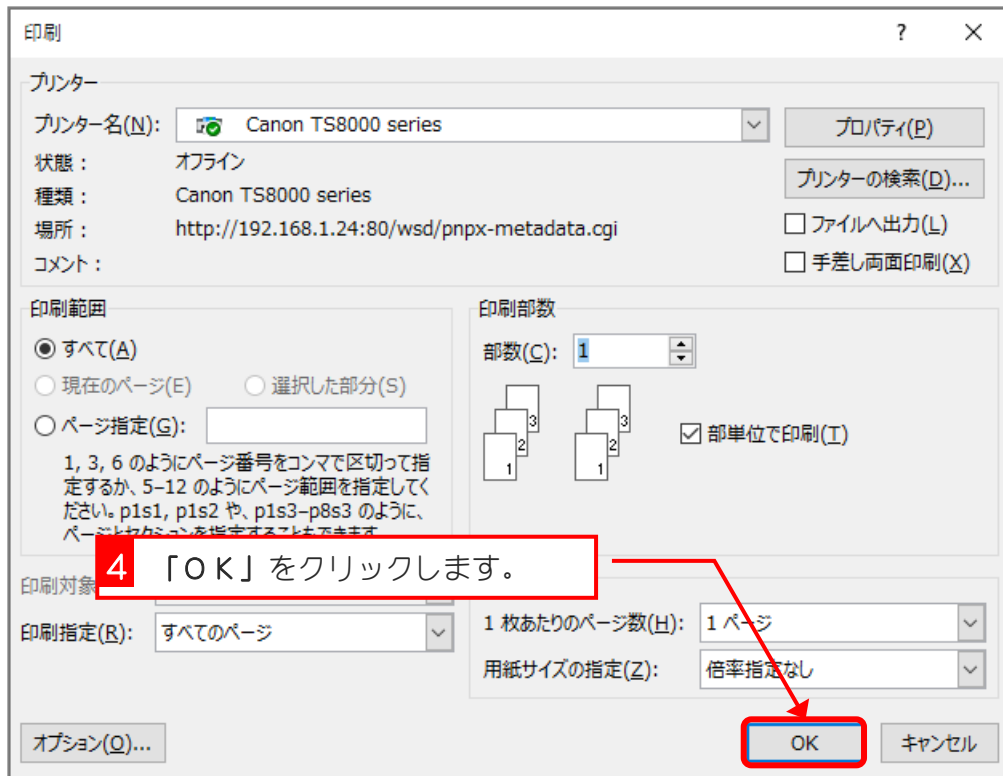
印刷

?

×

プリンター

プリンター名(N): Canon TS8000 series

プロパティ(P)

状態： オフライン

プリンターの検索(D)...

種類： Canon TS8000 series

ファイルへ出力(L)

場所： http://192.168.1.24:80/wsd/pnpx-metadata.cgi

手差し両面印刷(X)

コメント：

印刷範囲

すべて(A)

現在のページ(E)

選択した部分(S)

ページ指定(G):

1, 3, 6 のようにページ番号をコンマで区切って指定するか、5–12 のようにページ範囲を指定してください。p1s1, p1s2 や、p1s3–p8s3 のように、ページとセ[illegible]

印刷部数

部数(C): 1

部単位で印刷(T)

4 「ＯＫ」をクリックします。

印刷対象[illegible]

印刷指定(R): すべてのページ

1 枚あたりのページ数(H): 1 ページ

用紙サイズの指定(Z): 倍率指定なし

オプション(O)...

OK

キャンセル